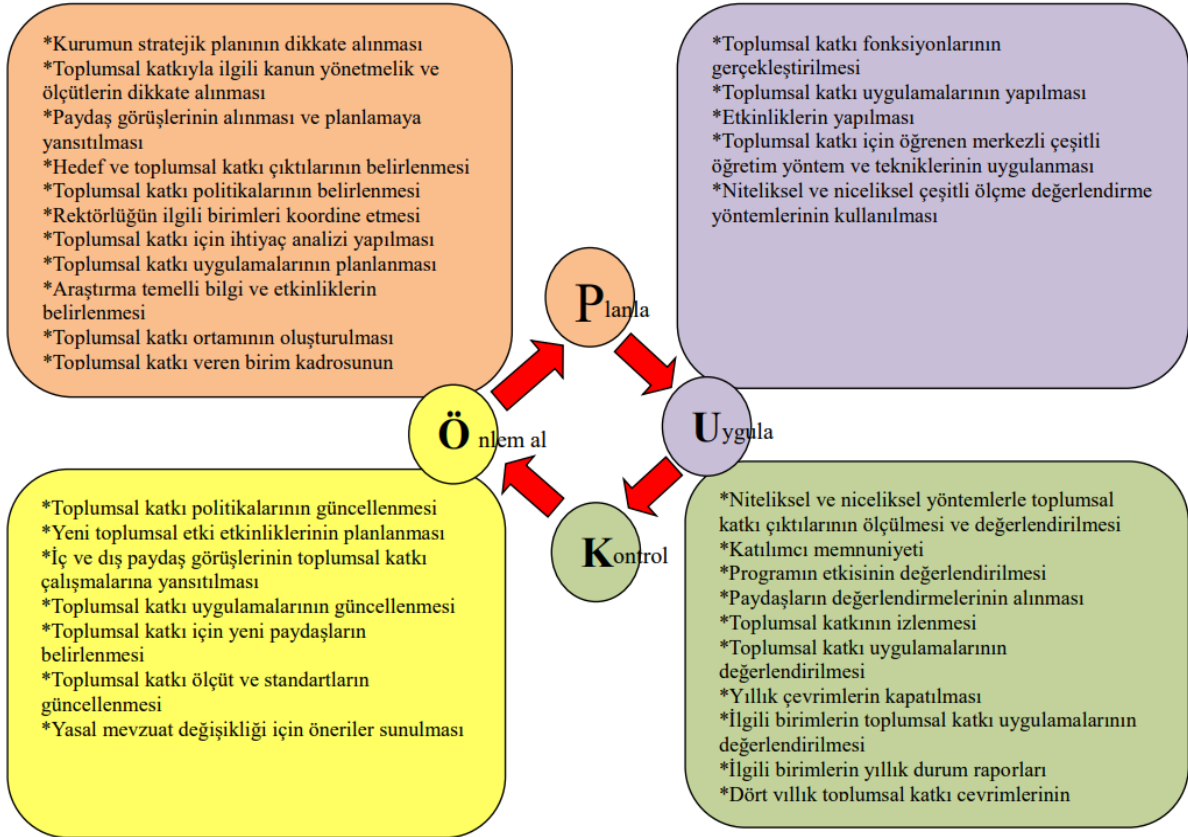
*Kurumun stratejik planının dikkate alınması
*Toplumsal katkıyla ilgili kanun yönetmelik ve ölçütlerin dikkate alınması
*Paydaş görüşlerinin alınması ve planlamaya yansıtılması
*Hedef ve toplumsal katkı çıktılarının belirlenmesi
*Toplumsal katkı politikalarının belirlenmesi
*Rektörlüğün ilgili birimleri koordine etmesi
*Toplumsal katkı için ihtiyaç analizi yapılması
*Toplumsal katkı uygulamalarının planlanması
*Araştırma temelli bilgi ve etkinliklerin belirlenmesi
*Toplumsal katkı ortamının oluşturulması
*Toplumsal katkı veren birim kadrosunun

*Toplumsal katkı fonksiyonlarının gerçekleştirilmesi
*Toplumsal katkı uygulamalarının yapılması
*Etkinliklerin yapılması
*Toplumsal katkı için öğrenen merkezli çeşitli öğretim yöntem ve tekniklerinin uygulanması
*Niteliksel ve niceliksel çeşitli ölçme değerlendirme yöntemlerinin kullanılması

Planla

Uygula

Kontrol

Önlem al

*Toplumsal katkı politikalarının güncellenmesi
*Yeni toplumsal etki etkinliklerinin planlanması
*İç ve dış paydaş görüşlerinin toplumsal katkı çalışmalarına yansıtılması
*Toplumsal katkı uygulamalarının güncellenmesi
*Toplumsal katkı için yeni paydaşların belirlenmesi
*Toplumsal katkı ölçüt ve standartların güncellenmesi
*Yasal mevzuat değişikliği için öneriler sunulması

*Niteliksel ve niceliksel yöntemlerle toplumsal katkı çıktılarının ölçülmesi ve değerlendirilmesi
*Katılımcı memnuniyeti
*Programın etkisinin değerlendirilmesi
*Paydaşların değerlendirmelerinin alınması
*Toplumsal katkının izlenmesi
*Toplumsal katkı uygulamalarının değerlendirilmesi
*Yıllık çevrimlerin kapatılması
*İlgili birimlerin toplumsal katkı uygulamalarının değerlendirilmesi
*İlgili birimlerin yıllık durum raporları
*Dört yıllık toplumsal katkı çevrimlerinin